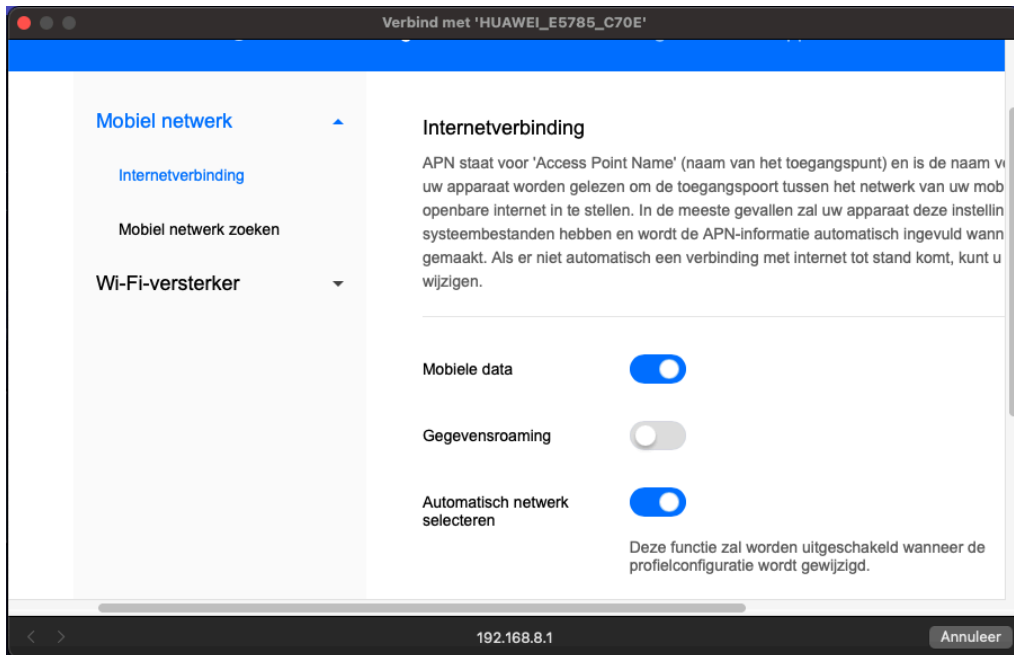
Verbind met 'HUAWEI_E5785_C70E'

Mobiel netwerk

Internetverbinding

Mobiel netwerk zoeken

Wi-Fi-versterker

Internetverbinding

APN staat voor 'Access Point Name' (naam van het toegangspunt) en is de naam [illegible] uw apparaat worden gelezen om de toegangspoort tussen het netwerk van uw mob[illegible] openbare internet in te stellen. In de meeste gevallen zal uw apparaat deze instellin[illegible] systeembestanden hebben en wordt de APN-informatie automatisch ingevuld wann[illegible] gemaakt. Als er niet automatisch een verbinding met internet tot stand komt, kunt u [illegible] wijzigen.

Mobiele data

Gegevensroaming

Automatisch netwerk selecteren

Deze functie zal worden uitgeschakeld wanneer de profielconfiguratie wordt gewijzigd.

192.168.8.1

Annuleer